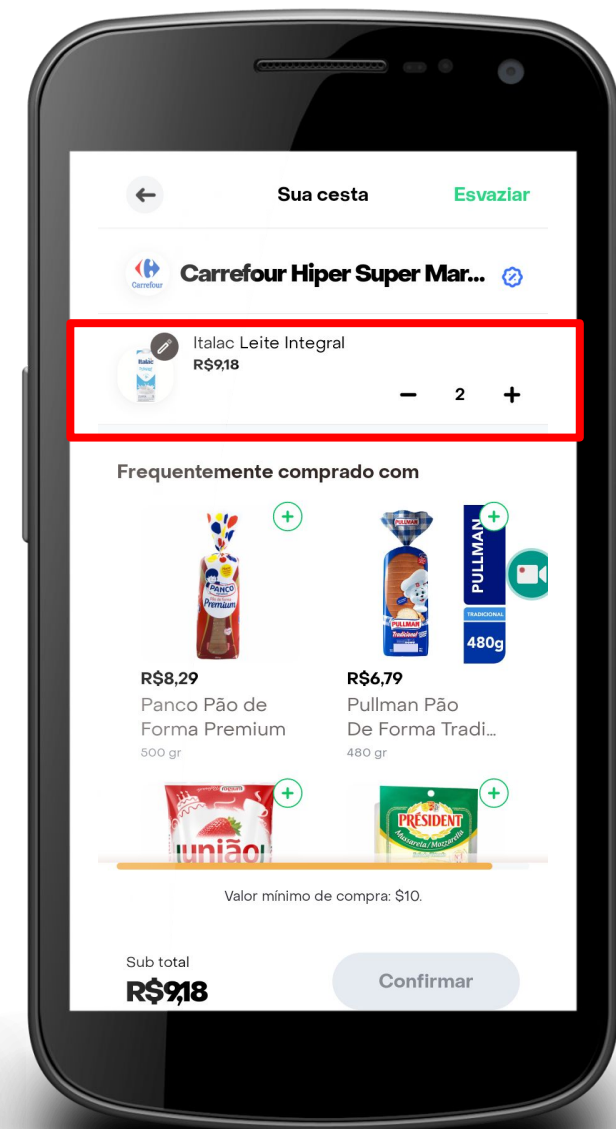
Sua cesta

Esvaziar

Carrefour

Carrefour Hiper Super Mar...

Italac Leite Integral
R$9,18

2

Frequentemente comprado com

PANCO
Premium

PULLMAN

PULLMAN
TRADICIONAL
480g

R$8,29
Panco Pão de Forma Premium
500 gr

R$6,79
Pullman Pão De Forma Tradi...
480 gr

união

PRÉSIDENT
Mussarela/Mozzarella

Valor mínimo de compra: $10.

Sub total
R$9,18

Confirmar